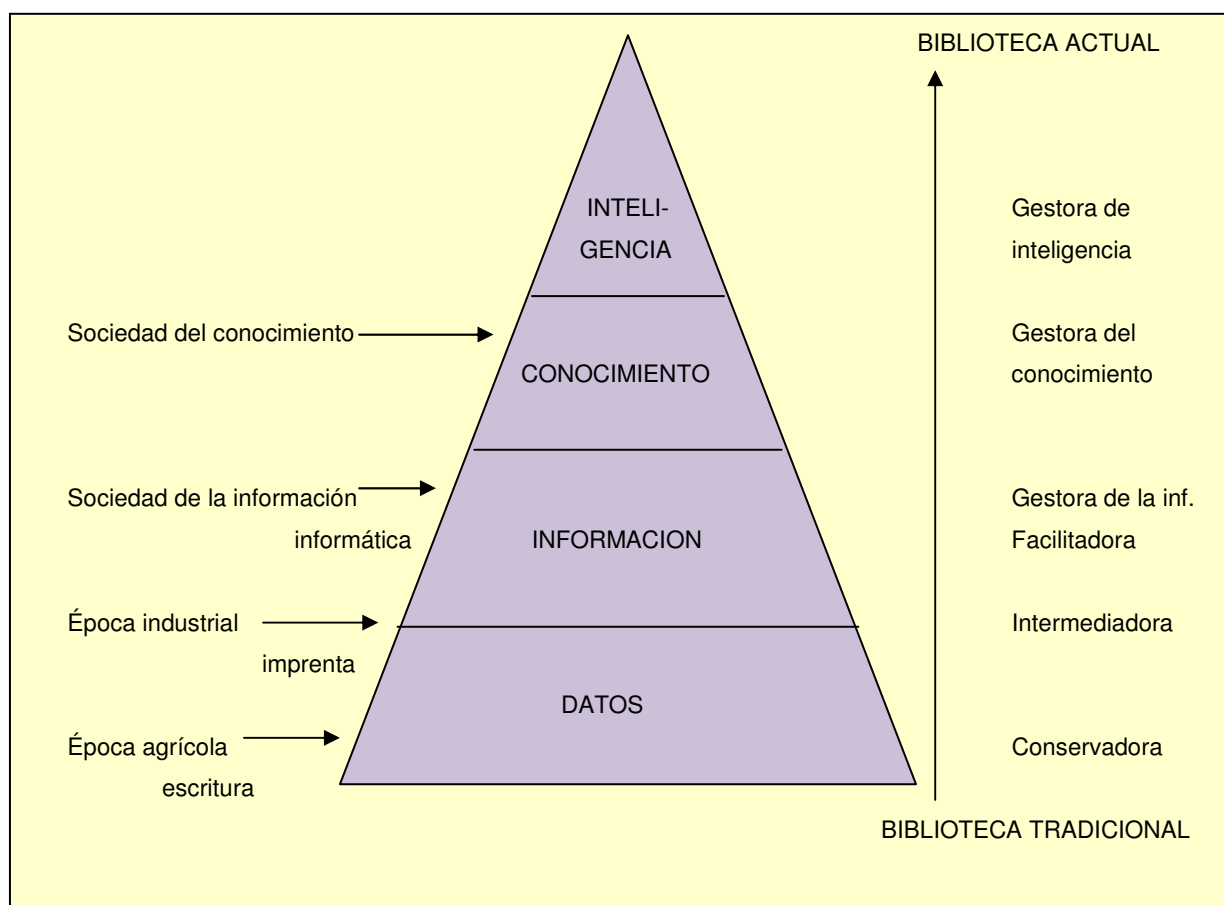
BIBLIOTECA ACTUAL

INTELIGENCIA

Gestora de inteligencia

Sociedad del conocimiento

CONOCIMIENTO

Gestora del conocimiento

Sociedad de la información informática

INFORMACION

Gestora de la inf. Facilitadora

Época industrial imprenta

Intermediadora

DATOS

Época agrícola escritura

Conservadora

BIBLIOTECA TRADICIONAL